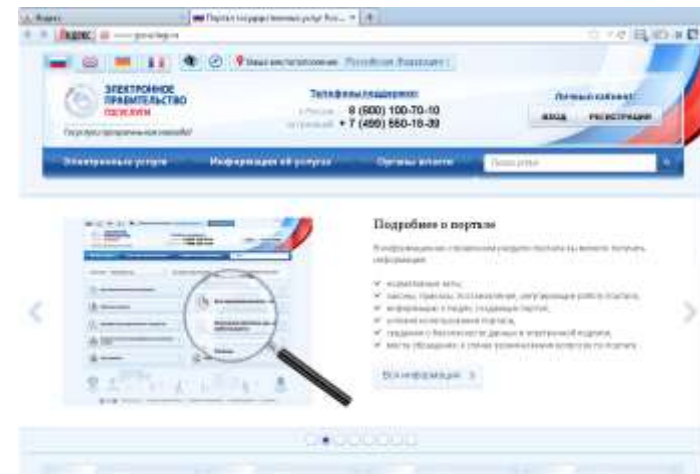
Яндекс

Портал государственных услуг Рос...

Яндекс

gosuslugi.ru

Ваше местоположение: Российская Федерация

ЭЛЕКТРОННОЕ ПРАВИТЕЛЬСТВО
ГОСУСЛУГИ

Госуслуги доступны каждому!

Телефоны поддержки:

в России 8 (800) 100-70-10

за границей + 7 (499) 550-18-39

Личный кабинет

ВХОД

РЕГИСТРАЦИЯ

Электронные услуги

Информация об услугах

Органы власти

Поиск услуг

Подробнее о портале

В информационном справочном разделе портала вы можете получить информацию:

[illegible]

Вся информация